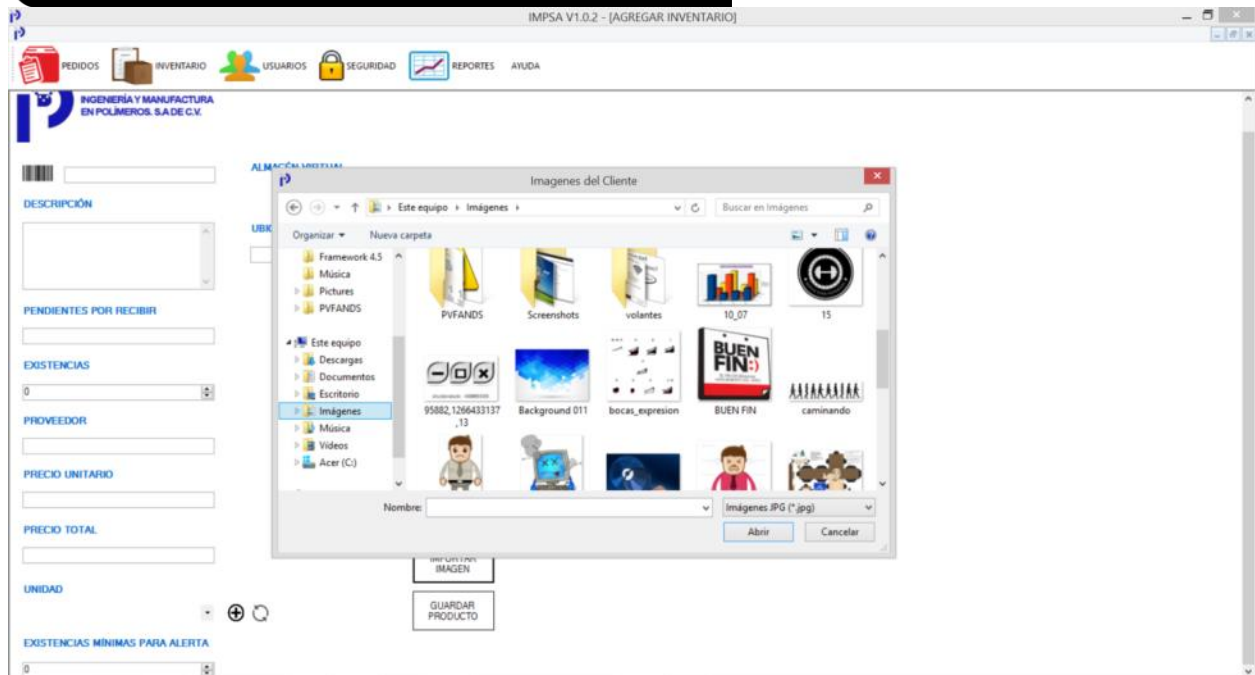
IMPSA V1.0.2 - [AGREGAR INVENTARIO]

PEDIDOS INVENTARIO USUARIOS SEGURIDAD REPORTES AYUDA

INGENIERÍA Y MANUFACTURA EN POLÍMEROS. S.A DE C.V.

DESCRIPCIÓN

PENDIENTES POR RECIBIR

EXISTENCIAS

0

PROVEEDOR

PRECIO UNITARIO

PRECIO TOTAL

UNIDAD

EXISTENCIAS MÍNIMAS PARA ALERTA

0

ALMACÉN VIRTUAL

UBI

IMPORTAR IMAGEN

GUARDAR PRODUCTO

Imagenes del Cliente

Este equipo › Imágenes ›

Buscar en Imágenes

Organizar ▾ Nueva carpeta

Framework 4.5
Música
Pictures
PVFANDS
Este equipo
Descargas
Documentos
Escritorio
Imágenes
Música
Vídeos
Acer (C:)

PVFANDS
Screenshots
volantes
10_07
15
95882_1266433137,13
Background 011
bocas_expresion
BUEN FIN
caminando

BUEN FIN:)

Nombre:

Imágenes JPG (*.jpg)

Abrir
Cancelar